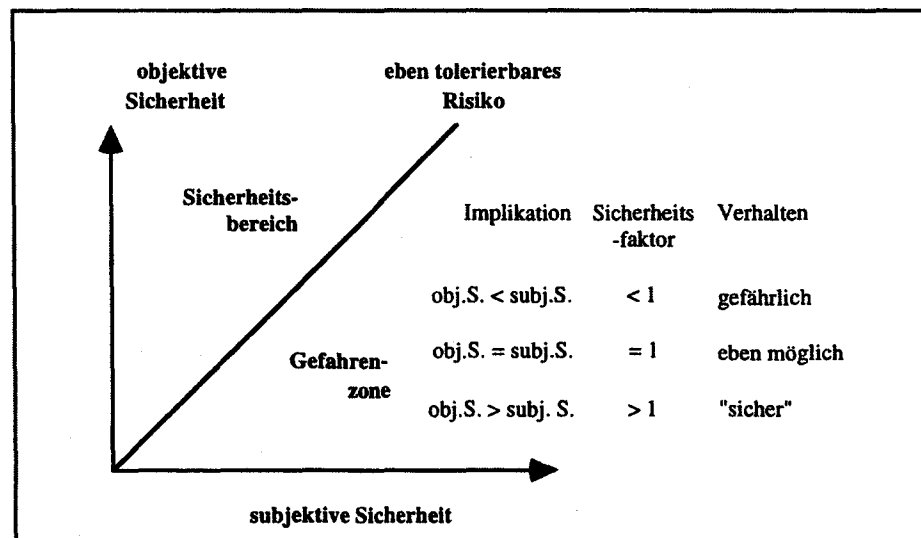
objektive Sicherheit

eben tolerierbares Risiko

Sicherheitsbereich

Gefahrenzone

| Implikation | Sicherheits -faktor | Verhalten |
|---|---|---|
| obj.S. < subj.S. | < 1 | gefährlich |
| obj.S. = subj.S. | = 1 | eben möglich |
| obj.S. > subj. S. | > 1 | "sicher" |

subjektive Sicherheit